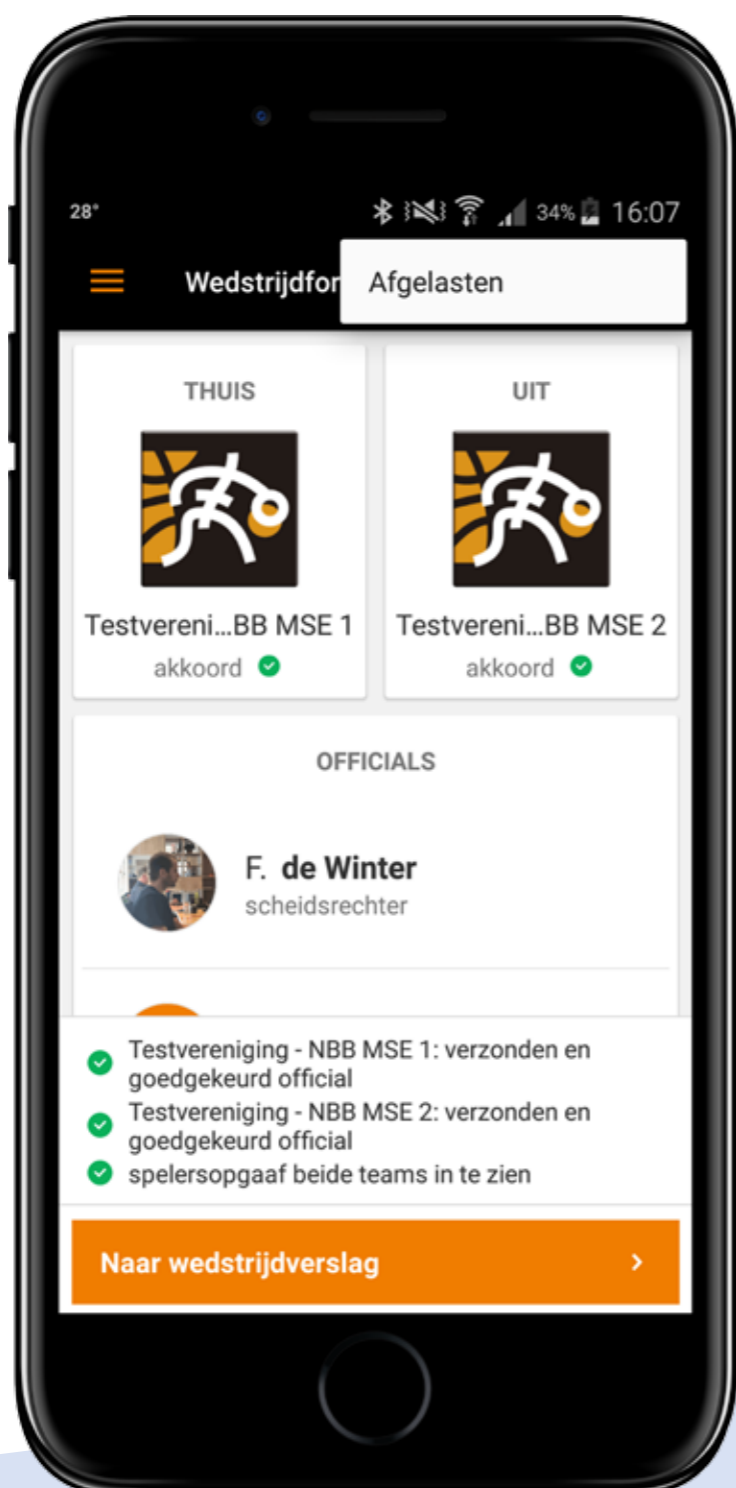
28°

34% 16:07

Wedstrijdfor

Afgelasten

THUIS

Testvereni...BB MSE 1

akkoord

UIT

Testvereni...BB MSE 2

akkoord

OFFICIALS

F. de Winter

scheidsrechter

Testvereniging - NBB MSE 1: verzonden en goedgekeurd official

Testvereniging - NBB MSE 2: verzonden en goedgekeurd official

spelersopgaaf beide teams in te zien

Naar wedstrijdverslag ›